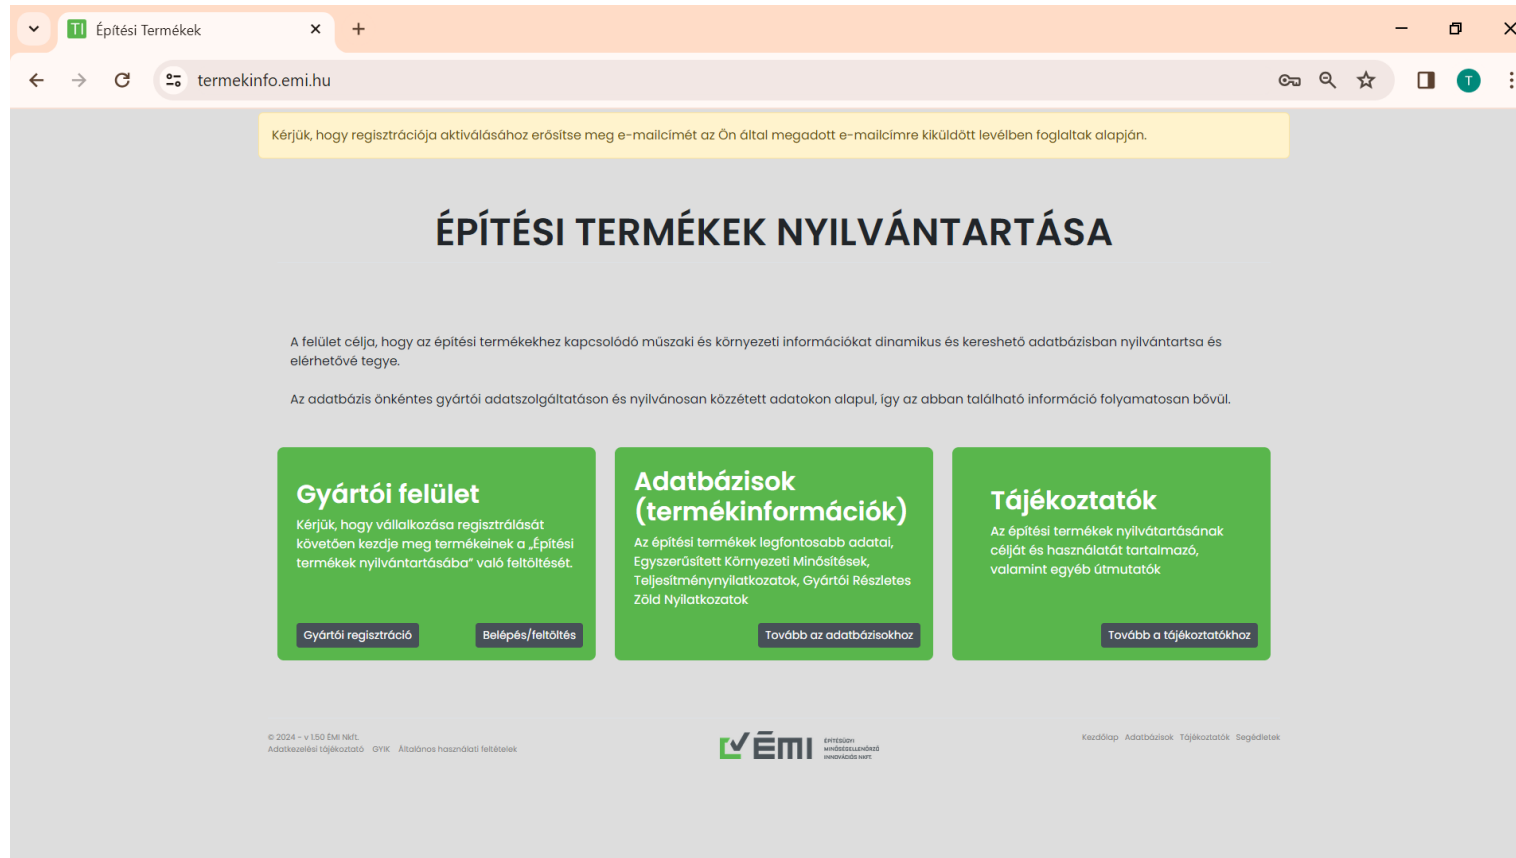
TI Építési Termékek

termekinfo.emi.hu

T

Kérjük, hogy regisztrációja aktiválásához erősítse meg e-mailcímét az Ön által megadott e-mailcímre kiküldött levélben foglaltak alapján.

ÉPÍTÉSI TERMÉKEK NYILVÁNTARTÁSA

A felület célja, hogy az építési termékekhez kapcsolódó műszaki és környezeti információkat dinamikus és kereshető adatbázisban nyilvántartsa és elérhetővé tegye.

Az adatbázis önkéntes gyártói adatszolgáltatáson és nyilvánosan közzétett adatokon alapul, így az abban található információ folyamatosan bővül.

Gyártói felület

Kérjük, hogy vállalkozása regisztrálását követően kezdje meg termékeinek a „Építési termékek nyilvántartásába" való feltöltését.

Gyártói regisztráció

Belépés/feltöltés

Adatbázisok (termékinformációk)

Az építési termékek legfontosabb adatai, Egyszerűsített Környezeti Minősítések, Teljesítménynyilatkozatok, Gyártói Részletes Zöld Nyilatkozatok

Tovább az adatbázisokhoz

Tájékoztatók

Az építési termékek nyilvátartásának célját és használatát tartalmazó, valamint egyéb útmutatók

Tovább a tájékoztatókhoz

© 2024 - v 1.50 ÉMI Nkft.
Adatkezelési tájékoztató GYIK Általános használati feltételek

ÉMI ÉPÍTÉSÜGYI MINŐSÉGELLENŐRZŐ INNOVÁCIÓS NKFT.

Kezdőlap Adatbázisok Tájékoztatók Segédletek